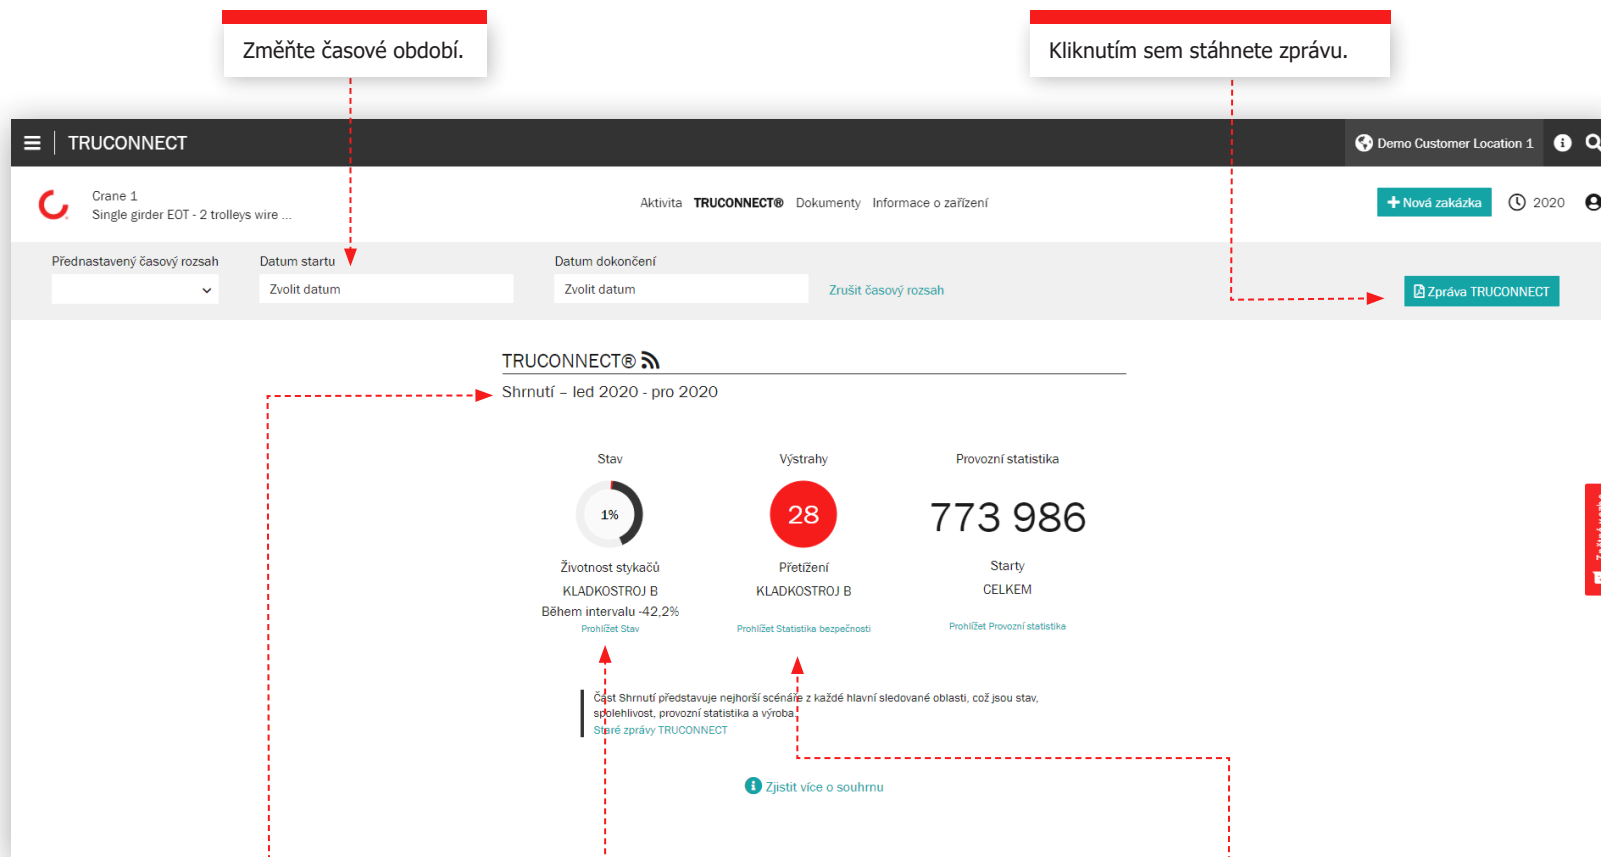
Změňte časové období.

Kliknutím sem stáhnete zprávu.

TRUCONNECT

Demo Customer Location 1

Crane 1
Single girder EOT - 2 trolleys wire ...

Aktivita TRUCONNECT® Dokumenty Informace o zařízení

+ Nová zakázka 2020

Přednastavený časový rozsah

Datum startu
Zvolit datum

Datum dokončení
Zvolit datum

Zrušit časový rozsah

Zpráva TRUCONNECT

TRUCONNECT®

Shrnutí – led 2020 - pro 2020

Stav
1%
Životnost stykačů
KLADKOSTROJ B
Během intervalu -42,2%
Prohlížet Stav

Výstrahy
28
Přetížení
KLADKOSTROJ B
Prohlížet Statistika bezpečnosti

Provozní statistika
773 986
Starty
CELKEM
Prohlížet Provozní statistika

Část Shrnutí představuje nejhorší scénáře z každé hlavní sledované oblasti, což jsou stav, spolehlivost, provozní statistika a výroba.
Staré zprávy TRUCONNECT

Zjistit více o souhrnu